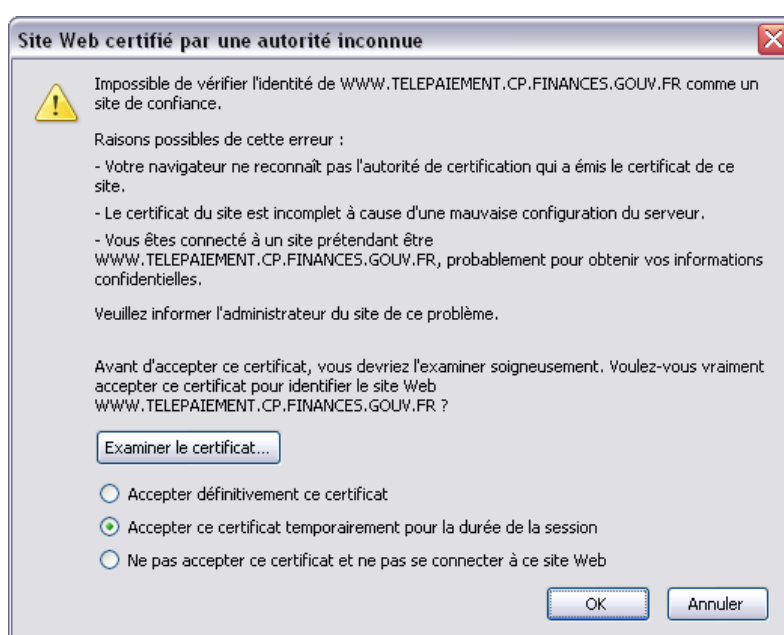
Site Web certifié par une autorité inconnue

Impossible de vérifier l'identité de WWW.TELEPAIEMENT.CP.FINANCES.GOUV.FR comme un site de confiance.

Raisons possibles de cette erreur :

- Votre navigateur ne reconnaît pas l'autorité de certification qui a émis le certificat de ce site.

- Le certificat du site est incomplet à cause d'une mauvaise configuration du serveur.

- Vous êtes connecté à un site prétendant être WWW.TELEPAIEMENT.CP.FINANCES.GOUV.FR, probablement pour obtenir vos informations confidentielles.

Veuillez informer l'administrateur du site de ce problème.

Avant d'accepter ce certificat, vous devriez l'examiner soigneusement. Voulez-vous vraiment accepter ce certificat pour identifier le site Web WWW.TELEPAIEMENT.CP.FINANCES.GOUV.FR ?

Examiner le certificat...

Accepter définitivement ce certificat

Accepter ce certificat temporairement pour la durée de la session

Ne pas accepter ce certificat et ne pas se connecter à ce site Web

OK

Annuler